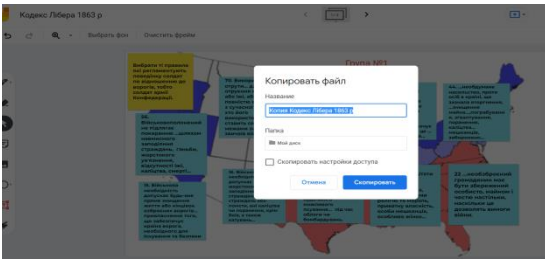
Кодекс Лібера 1863 р

Вибрати фон Очистити фрейм

Група №1

Копировать файл

Название

Копия Кодекс Лібера 1863 р

Папка

Мой диск

Скопировать настройки доступа

Отмена

Скопировать

Вибрати гі правила, які регламентують поведінку солдат по відношенню до ворога, тобто солдат іншої Конфедерації.

22. ...необхідності громадянам, яких буде збережений особисте, найбільші частки настільки, наскільки це дозволить виникли війни.